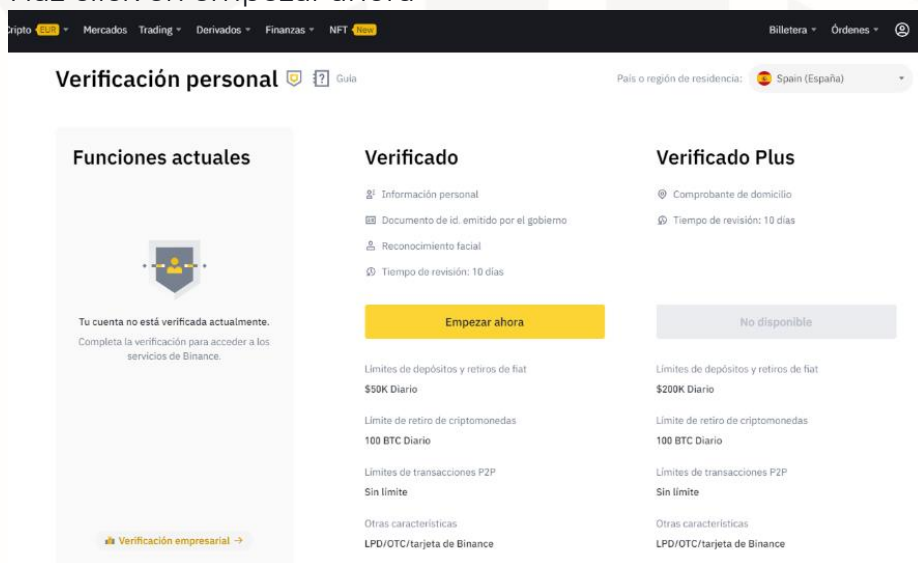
ripto EUR Mercados Trading Derivados Finanzas NFT New Billetera Órdenes

Verificación personal Guía

País o región de residencia: Spain (España)

Funciones actuales

Tu cuenta no está verificada actualmente.

Completa la verificación para acceder a los servicios de Binance.

Verificación empresarial →

Verificado

Información personal

Documento de id. emitido por el gobierno

Reconocimiento facial

Tiempo de revisión: 10 días

Empezar ahora

Límites de depósitos y retiros de fiat

$50K Diario

Límite de retiro de criptomonedas

100 BTC Diario

Límites de transacciones P2P

Sin límite

Otras características

LPD/OTC/tarjeta de Binance

Verificado Plus

Comprobante de domicilio

Tiempo de revisión: 10 días

No disponible

Límites de depósitos y retiros de fiat

$200K Diario

Límite de retiro de criptomonedas

100 BTC Diario

Límites de transacciones P2P

Sin límite

Otras características

LPD/OTC/tarjeta de Binance